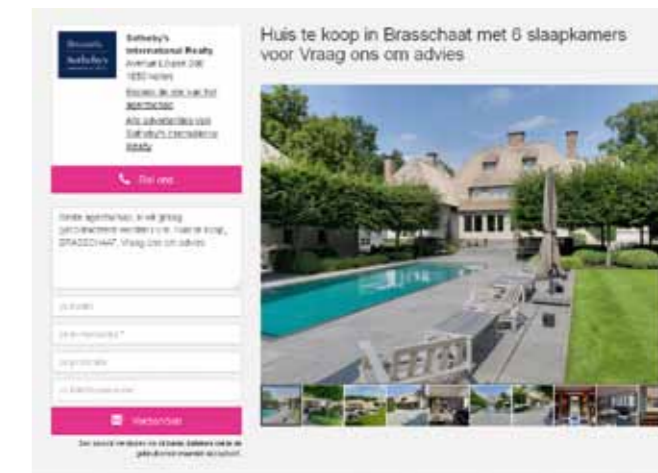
Huis te koop in Brasschaat met 6 slaapkamers voor Vraag ons om advies

Sotheby's International Realty
Avenue Louise 286
1050 Ixelles
Bezoek de site van het agentschap
Alle advertenties van Sotheby's International Realty

Bel ons

Beste agentschap, ik wil graag gecontacteerd worden over: Huis te koop, BRASSCHAAT, Vraag ons om advies

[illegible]
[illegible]
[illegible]
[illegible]

Versturen

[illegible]